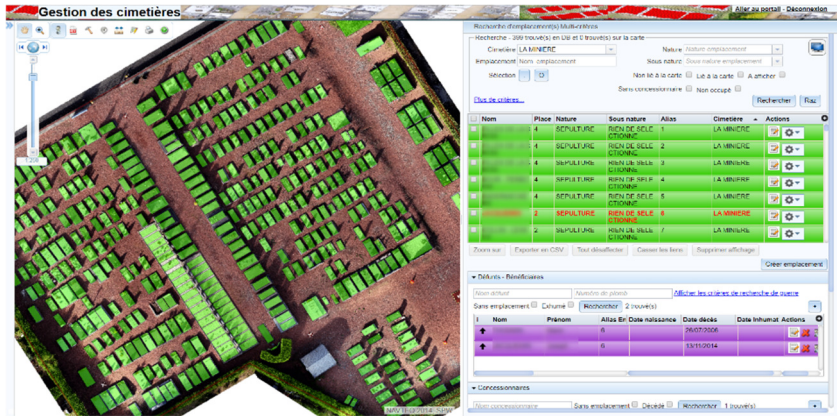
Gestion des cimetières

Aller au portail · Déconnexion

Recherche d'emplacement(s) Multi-critères

Recherche : 399 trouvé(s) en DB et 0 trouvé(s) sur la carte

Cimetière LA MINIÈRE

Nature Nature emplacement

Emplacement Nom emplacement

Sous nature Sous nature emplacement

Sélection

Non lié à la carte Lié à la carte A afficher

Sans concessionnaire Non occupé

Plus de critères...

Rechercher Raz

| Nom | Place | Nature | Sous nature | Alias | Cimetière | Actions |
|---|---|---|---|---|---|---|
| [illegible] | 4 | SEPULTURE | RIEN DE SELECTIONNE | 1 | LA MINIERE | |
| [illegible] | 4 | SEPULTURE | RIEN DE SELECTIONNE | 2 | LA MINIERE | |
| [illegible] | 4 | SEPULTURE | RIEN DE SELECTIONNE | 3 | LA MINIERE | |
| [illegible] | 4 | SEPULTURE | RIEN DE SELECTIONNE | 4 | LA MINIERE | |
| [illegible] | 4 | SEPULTURE | RIEN DE SELECTIONNE | 5 | LA MINIERE | |
| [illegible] | 2 | SEPULTURE | RIEN DE SELECTIONNE | 6 | LA MINIERE | |
| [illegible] | 4 | SEPULTURE | RIEN DE SELECTIONNE | 7 | LA MINIERE | |

Zoom sur Exporter en CSV Tout désaffecter Casser les liens Supprimer affichage

Créer emplacement

Défunts - Bénéficiaires

Nom défunt Numéro de plomb Afficher les critères de recherche de requête

Sans emplacement Exhumé Rechercher 2 trouvé(s)

| | Nom | Prénom | Alias Em | Date naissance | Date décès | Date Inhumat | Actions |
|---|---|---|---|---|---|---|---|
| | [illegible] | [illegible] | 6 | | 26/07/2006 | | |
| | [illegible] | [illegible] | 6 | | 13/11/2014 | | |

Concessionnaires

Nom concessionnaire Sans emplacement Décédé Rechercher 1 trouvé(s)

1:268